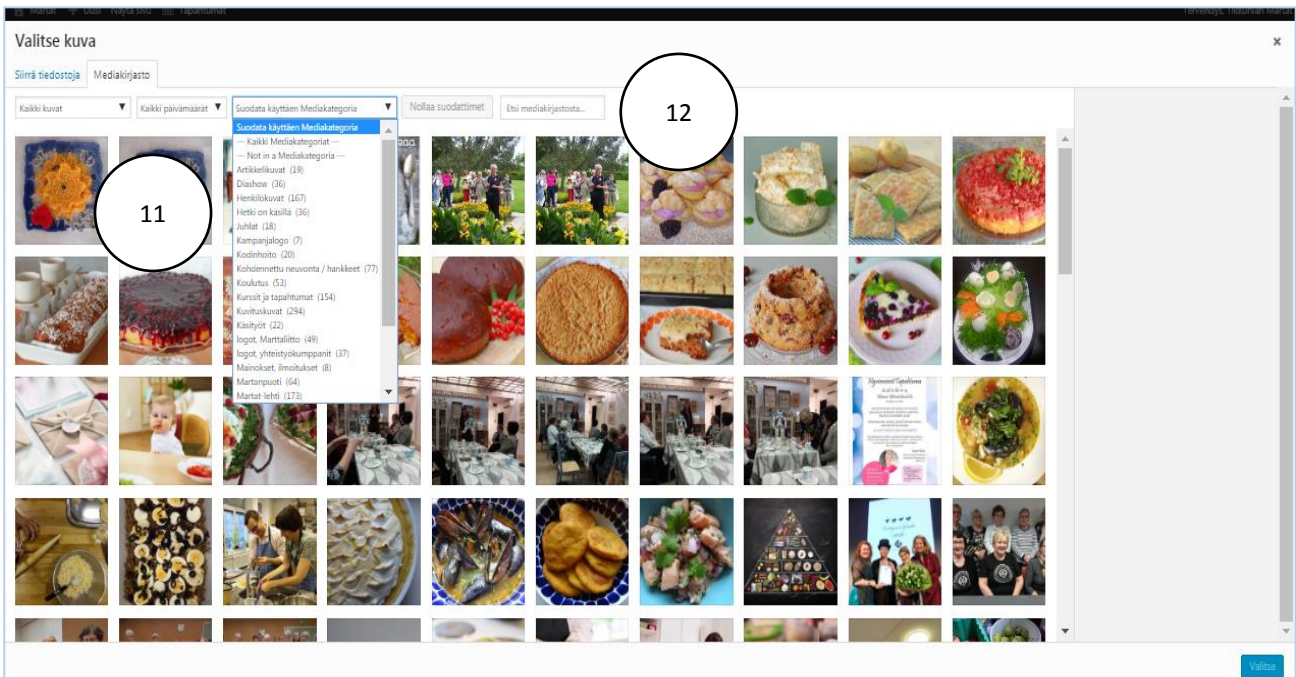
Valitse kuva

×

Siirrä tiedostoja Mediakirjasto

Kaikki kuvat ▼ Kaikki päivämäärät ▼ Suodata käyttäen Mediakategoria ▼ Nollaa suodattimet Etsi mediakirjastosta...

12

11

Suodata käyttäen Mediakategoria
— Kaikki Mediakategoriat —
— Not in a Mediakategoria —
Artikkelikuvat (19)
Diashow (36)
Henkilökuvat (167)
Hetki on käsillä (36)
Juhlat (18)
Kampanjalogo (7)
Kodinhoito (20)
Kohdennettu neuvonta / hankkeet (77)
Koulutus (53)
Kurssit ja tapahtumat (154)
Kuvituskuvat (294)
Käsityöt (22)
logot, Marttaliitto (49)
logot, yhteistyökumppanit (37)
Mainokset, ilmoitukset (8)
Martanpuoti (64)
Martat-lehti (173)

Valitse